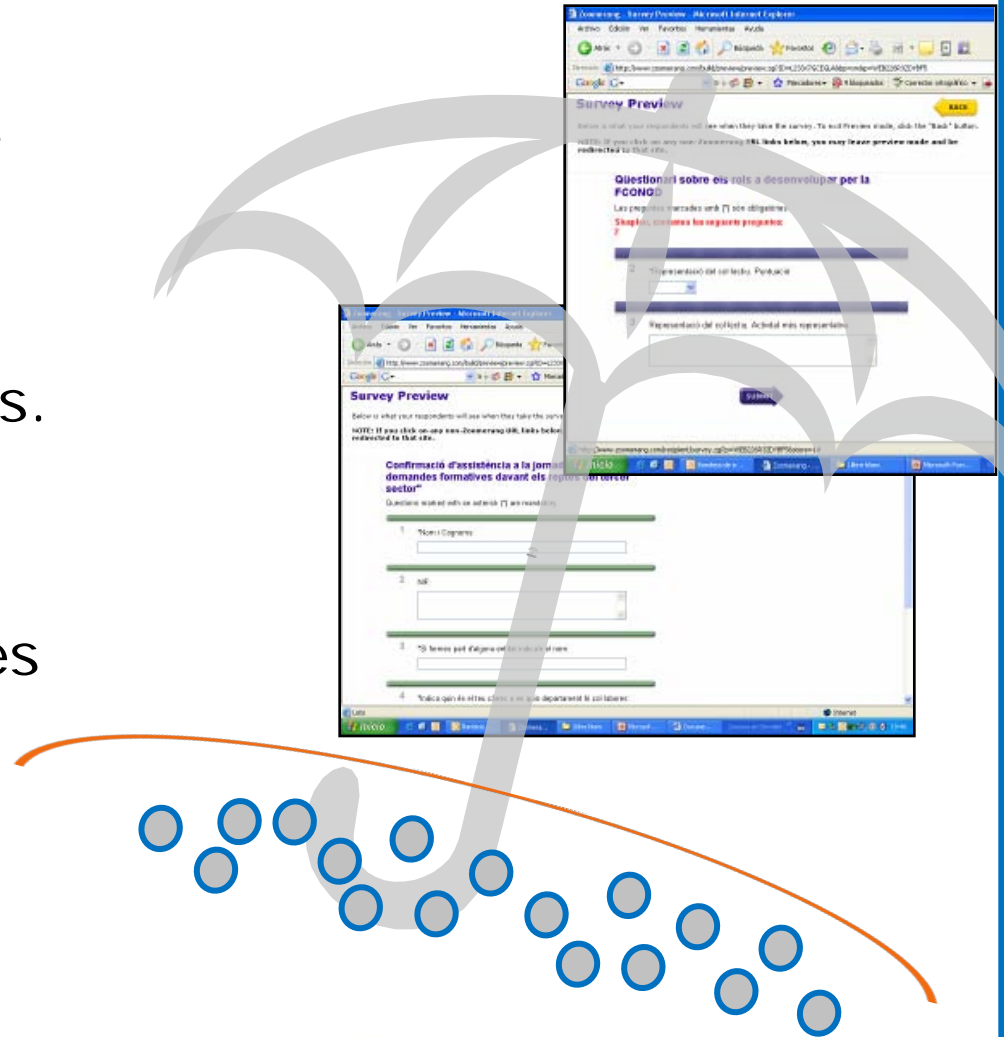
s.

es

Zoomerang - Survey Preview - Microsoft Internet Explorer
Archivo Edición Ver Favoritos Herramientas Ayuda
Atrás Búsqueda Favoritos
Google
Survey Preview
BACK
Below is what your respondents will see when they take the survey. To exit Preview mode, click the "Back" button.
NOTE: If you click on any non-Zoomerang URL links below, you may leave preview mode and be redirected to that site.
Qüestionari sobre els rols a desenvolupar per la FCONGD
Les preguntes marcades amb (*) són obligatòries
Si us plau, contesteu les següents preguntes:
2
2 *Representació del sol lector. Puntuació
3 Representació del col·lectiu. Activitat més representativa
Submit
Inicio

Zoomerang - Survey Preview - Microsoft Internet Explorer
Archivo Edición Ver Favoritos Herramientas Ayuda
Atrás Búsqueda Favoritos
Google
Survey Preview
Below is what your respondents will see when they take the survey
NOTE: If you click on any non-Zoomerang URL links below, you may leave preview mode and be redirected to that site.
Confirmació d'assistència a la jornada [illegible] demandes formatives davant els reptes del tercer sector"
Questions marked with an asterisk (*) are mandatory.
1 *Nom i Cognoms
2 NIF
3 *Si formes part d'alguna entitat indica el nom
4 *Indica quin és el teu càrrec o en quin departament hi col·labores
Listo
Internet
Inicio